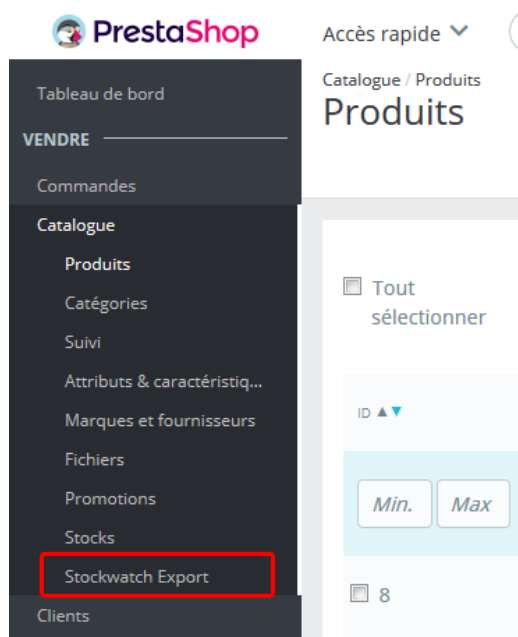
PrestaShop

Accès rapide

Tableau de bord

VENDRE

Commandes

Catalogue

Produits

Catégories

Suivi

Attributs & caractéristiq...

Marques et fournisseurs

Fichiers

Promotions

Stocks

Stockwatch Export

Clients

Catalogue / Produits

Produits

Tout sélectionner

ID ▲▼

Min.

Max

8